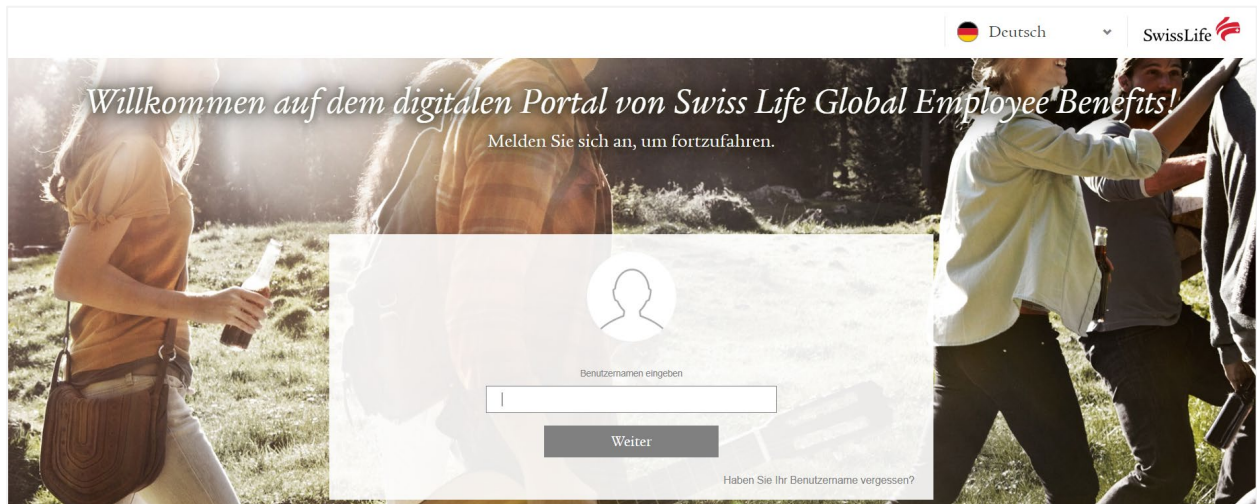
Deutsch

SwissLife

Willkommen auf dem digitalen Portal von Swiss Life Global Employee Benefits!

Melden Sie sich an, um fortzufahren.

Benutzernamen eingeben

Weiter

Haben Sie Ihr Benutzername vergessen?